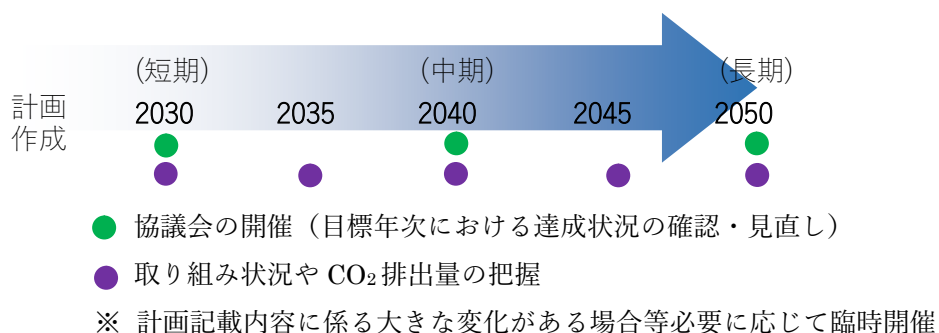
計画作成

（短期）
2030

2035

（中期）
2040

2045

（長期）
2050

協議会の開催（目標年次における達成状況の確認・見直し）

取り組み状況や $CO_2$ 排出量の把握

※ 計画記載内容に係る大きな変化がある場合等必要に応じて臨時開催